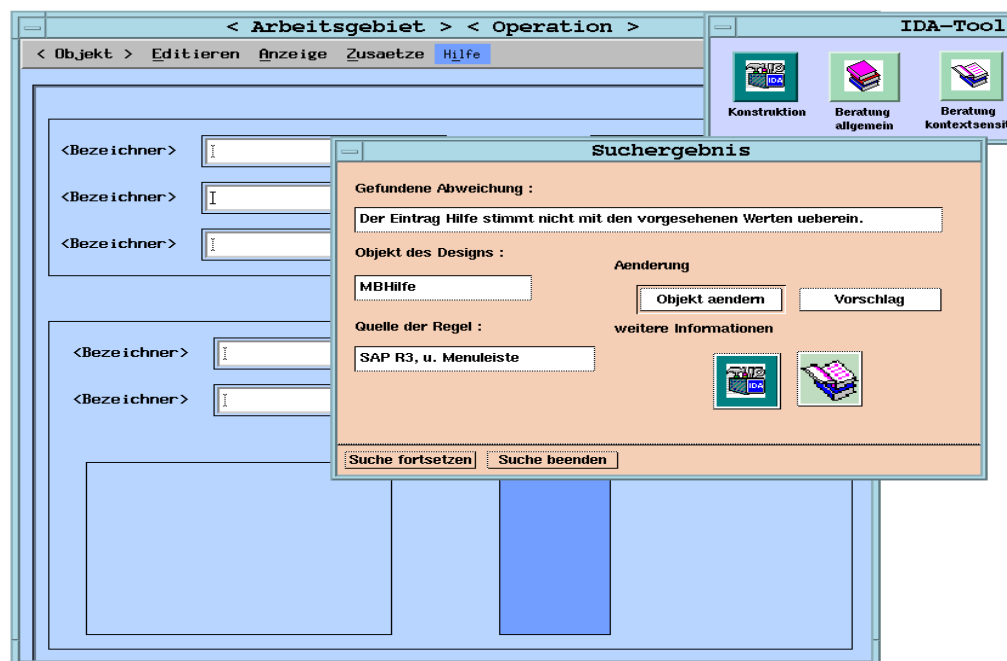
< Arbeitsgebiet > < Operation >

< Objekt > Editieren Anzeige Zusaetze Hilfe

<Bezeichner>

<Bezeichner>

<Bezeichner>

<Bezeichner>

<Bezeichner>

IDA-Tool

IDA

Konstruktion

Beratung allgemein

Beratung kontextsensi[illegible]

Suchergebnis

Gefundene Abweichung :

Der Eintrag Hilfe stimmt nicht mit den vorgesehenen Werten ueberein.

Objekt des Designs :

MBHilfe

Aenderung

Objekt aendern

Vorschlag

Quelle der Regel :

SAP R3, u. Menuleiste

weitere Informationen

IDA

Suche fortsetzen

Suche beenden